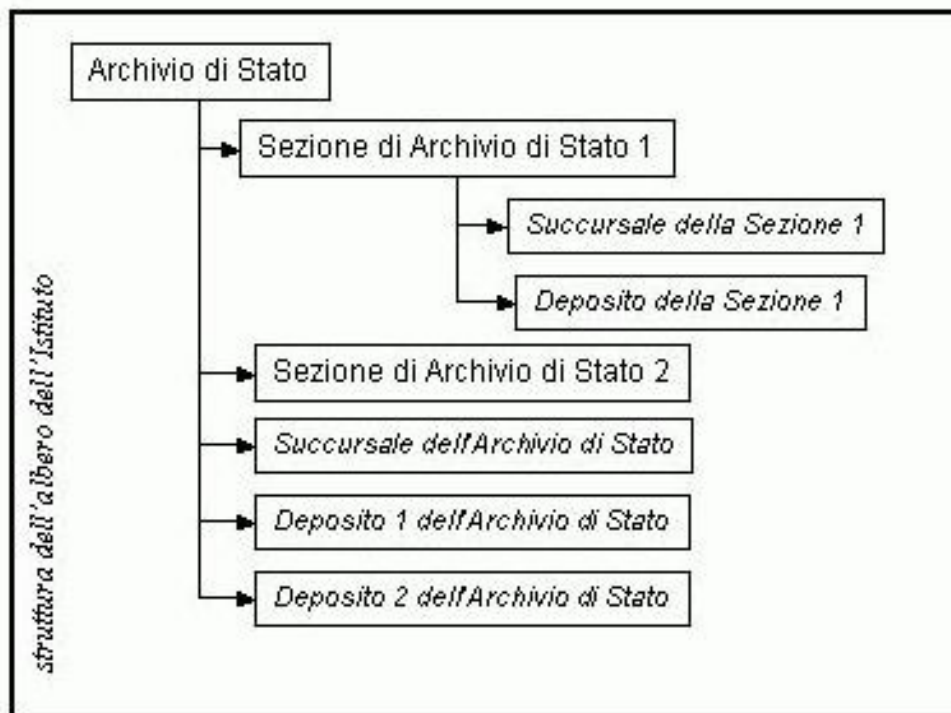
struttura dell'albero dell'Istituto

Archivio di Stato

Sezione di Archivio di Stato 1

Succursale della Sezione 1

Deposito della Sezione 1

Sezione di Archivio di Stato 2

Succursale dell'Archivio di Stato

Deposito 1 dell'Archivio di Stato

Deposito 2 dell'Archivio di Stato